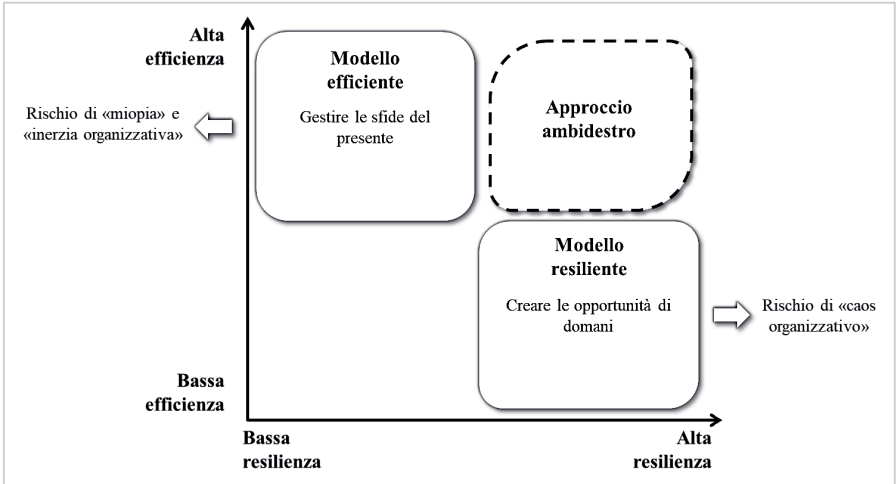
Alta efficienza

Rischio di «miopia» e «inerzia organizzativa»

Modello efficiente

Gestire le sfide del presente

Approccio ambidestro

Modello resiliente

Creare le opportunità di domani

Rischio di «caos organizzativo»

Bassa efficienza

Bassa resilienza

Alta resilienza